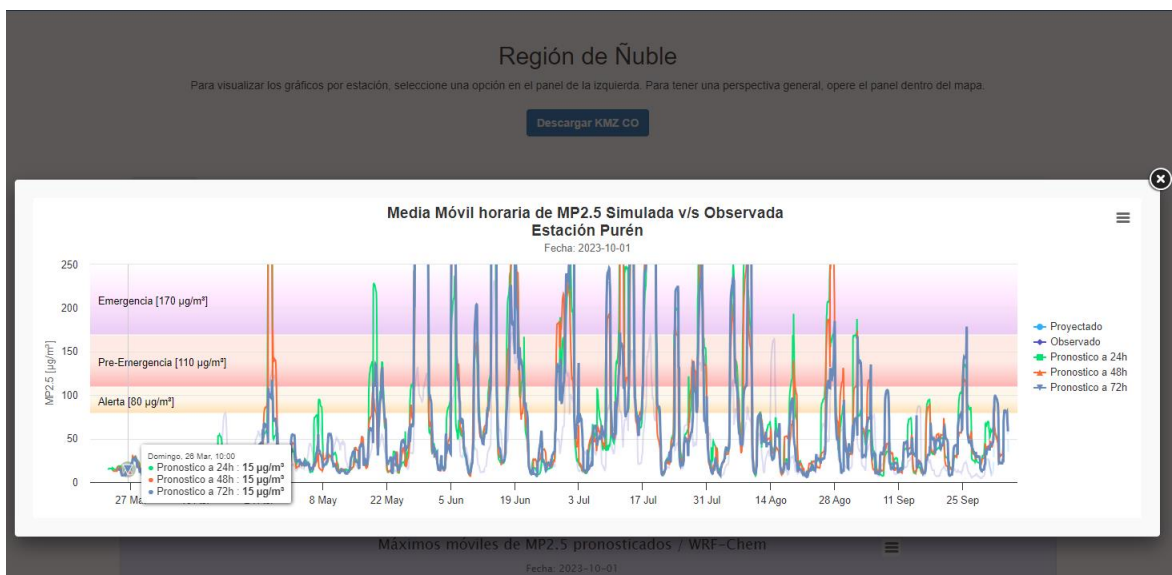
Región de Ñuble

Para visualizar los gráficos por estación, seleccione una opción en el panel de la izquierda. Para tener una perspectiva general, opere el panel dentro del mapa.

Descargar KMZ CO

Media Móvil horaria de MP2.5 Simulada v/s Observada
Estación Purén
Fecha: 2023-10-01

250
200
150
100
50
0

MP2.5 [µg/m³]

Emergencia [170 µg/m³]
Pre-Emergencia [110 µg/m³]
Alerta [80 µg/m³]

Domingo, 26 Mar, 10:00
● Pronostico a 24h : **15 µg/m³**
● Pronostico a 48h : **15 µg/m³**
● Pronostico a 72h : **15 µg/m³**

27 Ma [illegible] 8 May 22 May 5 Jun 19 Jun 3 Jul 17 Jul 31 Jul 14 Ago 28 Ago 11 Sep 25 Sep

Proyectado
Observado
Pronostico a 24h
Pronostico a 48h
Pronostico a 72h

Máximos móviles de MP2.5 pronosticados / WRF-Chem
Fecha: 2023-10-01